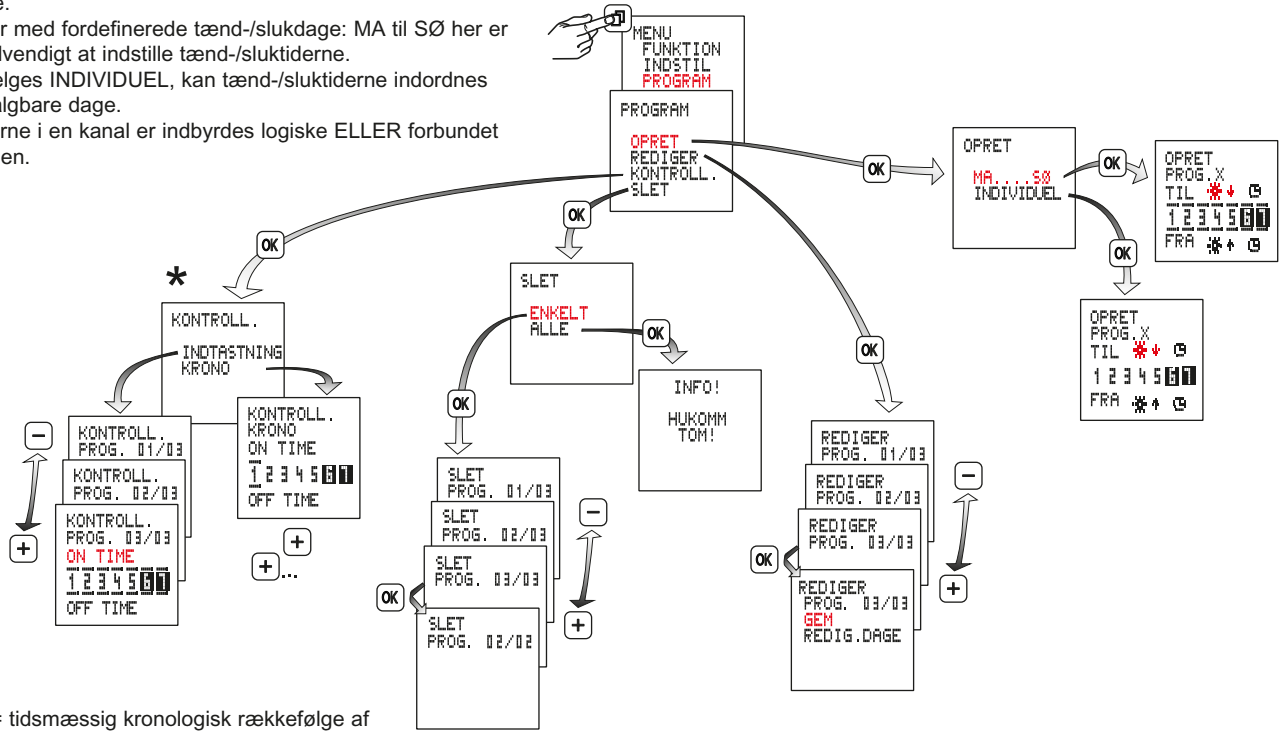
e.
r med fordefinerede tænd-/slukdage: MA til SØ her er lvendigt at indstille tænd-/sluktiderne.
elges INDIVIDUEL, kan tænd-/sluktiderne indordnes algbare dage.
rne i en kanal er indbyrdes logiske ELLER forbundet en.

MENU
FUNKTION
INDSTIL
PROGRAM

PROGRAM
OPRET
REDIGER
KONTROLL.
SLET

OK

OPRET
MA....SØ
INDIVIDUEL

OK

OPRET
PROG.X
TIL
1 2 3 4 5 6 7
FRA

OK

OPRET
PROG.X
TIL
1 2 3 4 5 6 7
FRA

OK

*

KONTROLL.
INDTASTNING
KRONO

KONTROLL.
PROG. 01/03

KONTROLL.
PROG. 02/03

KONTROLL.
PROG. 03/03
ON TIME
1 2 3 4 5 6 7
OFF TIME

−
+

KONTROLL.
KRONO
ON TIME
1 2 3 4 5 6 7
OFF TIME

+
+...

OK

SLET
ENKELT
ALLE

OK

INFO!
HUKOMM
TOM!

OK

SLET
PROG. 01/03

SLET
PROG. 02/03

SLET
PROG. 03/03

OK

SLET
PROG. 02/02

−
+

OK

REDIGER
PROG. 01/03

REDIGER
PROG. 02/03

REDIGER
PROG. 03/03

OK

REDIGER
PROG. 03/03
GEM
REDIG.DAGE

−
+

= tidsmæssig kronologisk rækkefølge af